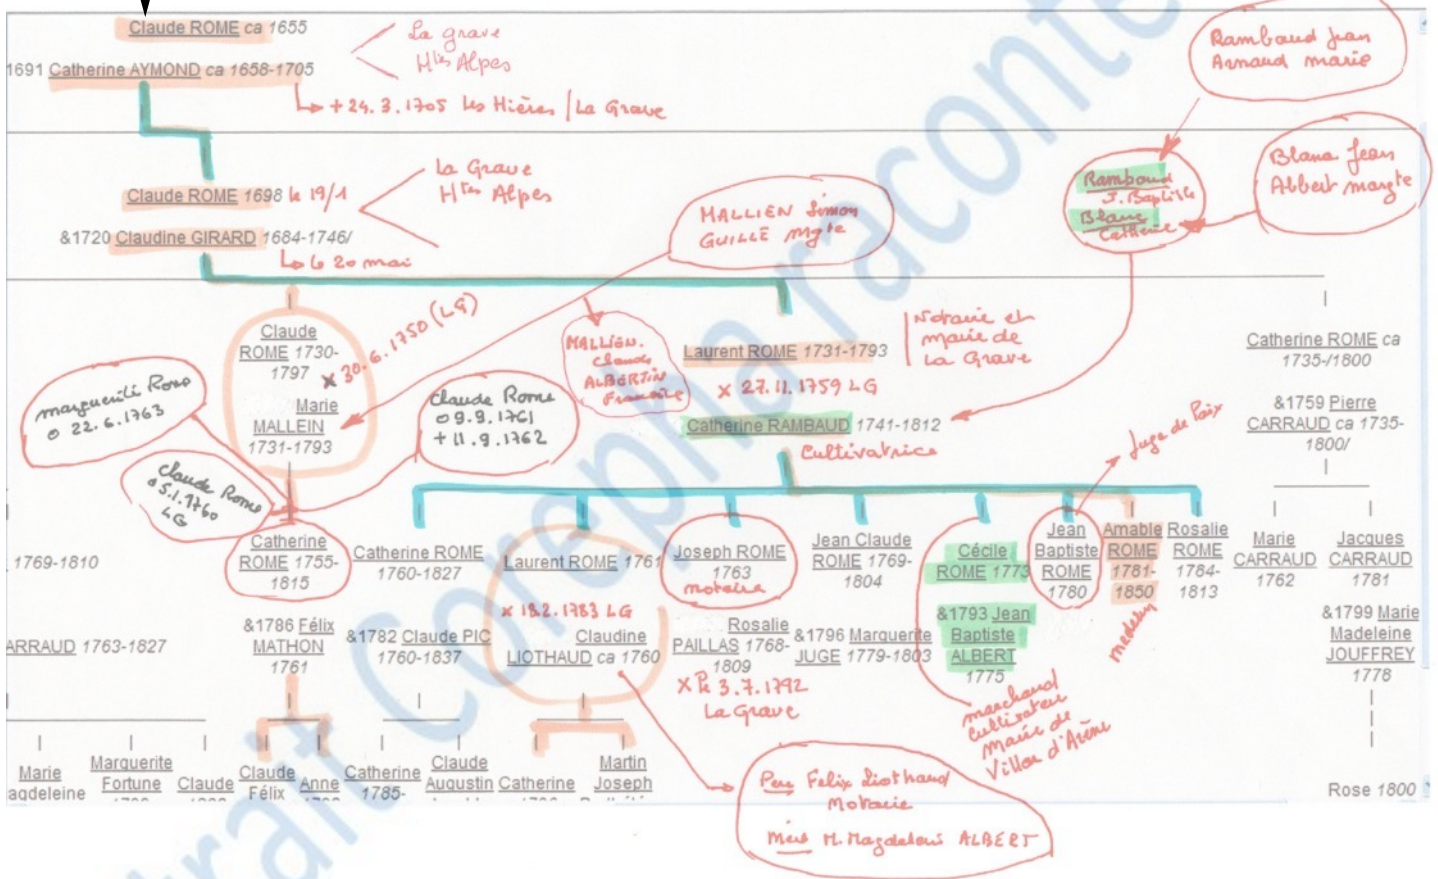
Claude ROME ca 1655
1691 Catherine AYMOND ca 1658-1705
La grave
Htes Alpes
+ 24.3.1705 les Hières / La Grave

Rambaud Jean
Arnaud marie

Claude ROME 1698 le 19/1
&1720 Claudine GIRARD 1684-1746/
La Grave
Htes Alpes
le 20 mai

MALLIEN Simon
GUILLE mgte

Rambaud
J. Baptiste
Blanc
Catherine

Blanc Jean
Albert margte

Claude ROME 1730-1797
x 30.6.1750 (LG)
Marie MALLEIN 1731-1793

MALLIEN
Claude
ALBERTIN
Françoise

Laurent ROME 1731-1793
Notaire et maire de la Grave
x 27.11.1759 LG
Catherine RAMBAUD 1741-1812
Cultivatrice

Catherine ROME ca 1735-/1800
&1759 Pierre CARRAUD ca 1735-1800/

marguerite Rome
o 22.6.1763

Claude Rome
o 9.9.1761
+ 11.9.1762

Claude Rome
o 5.1.1760
LG

Juge de Paix

1769-1810
ARRAUD 1763-1827

Catherine ROME 1755-1815
&1786 Félix MATHON 1761

Catherine ROME 1760-1827
&1782 Claude PIC 1760-1837

Laurent ROME 1761
x 18.2.1783 LG
Claudine LIOTHAUD ca 1760

Joseph ROME 1763
notaire
Rosalie PAILLAS 1768-1809
x Pk 3.7.1792
La Grave

Jean Claude ROME 1769-1804
&1796 Marguerite JUGE 1779-1803

Cécile ROME 1773
&1793 Jean Baptiste ALBERT 1775
marchand cultivateur maire de Villar d'Arène

Jean Baptiste ROME 1780
Amable ROME 1781-1850
medecin
Rosalie ROME 1784-1813

Marie CARRAUD 1762
Jacques CARRAUD 1781
&1799 Marie Madeleine JOUFFREY 1778

Marie
agdeleine
Marguerite Fortune
Claude
Claude Félix
Anne
Catherine 1785-
Claude Augustin
Catherine
Martin Joseph
Rose 1800

Père Felix Liothaud
Notaire
Mère M. Magdeleine ALBERT